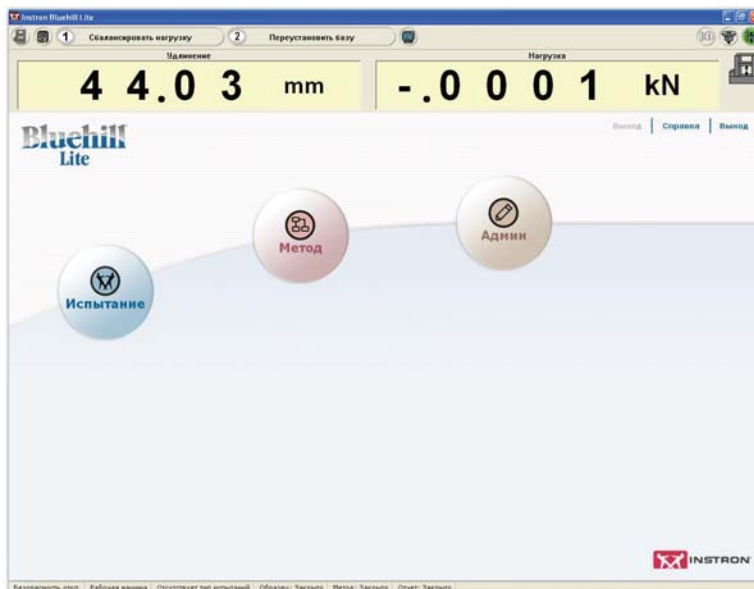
Instron Bluehill Lite

1 Сбалансировать нагрузку

2 Переустановить базу

Удлинение

4 4.0 3 mm

Нагрузка

-.0 0 0 1 kN

Bluehill Lite

Вход | Справка | Выход

Метод

Админ

Испытание

INSTRON

Безопасность откл. | Рабочая машина | Отсутствует тип испытаний | Образцы: Закрыто | Метод: Закрыто | Отчет: Закрыто